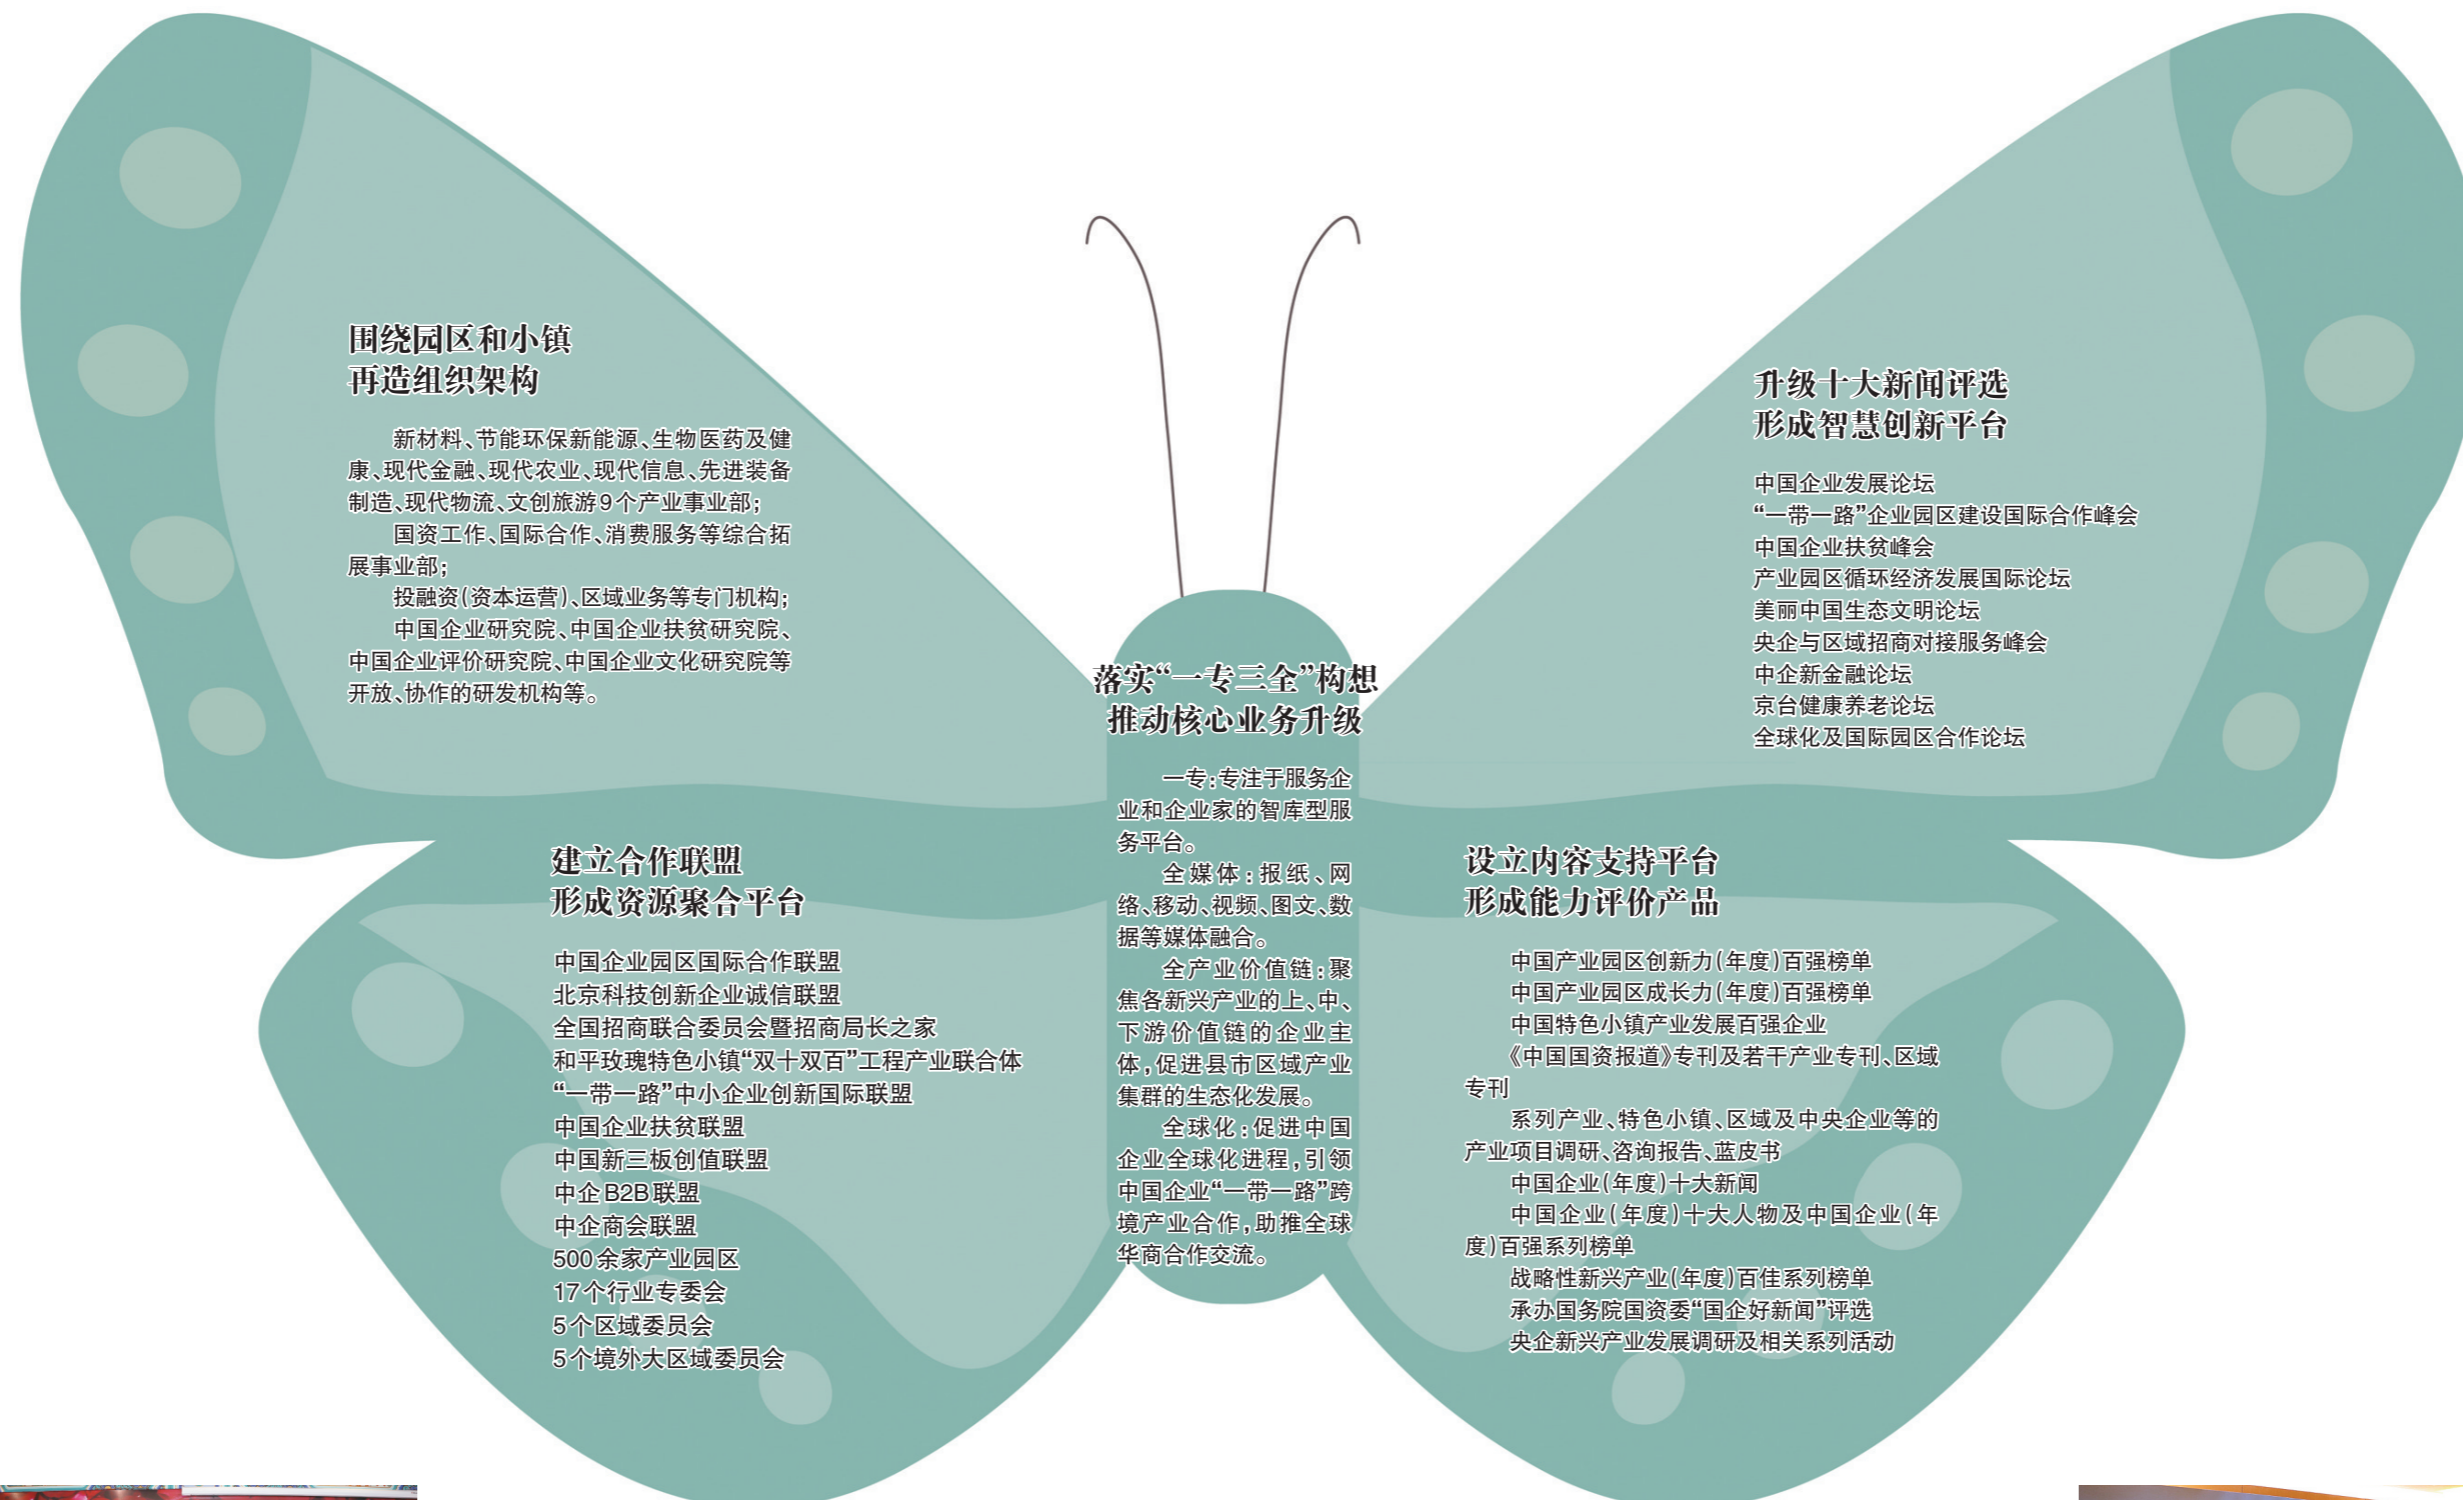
围绕园区和小镇
再造组织架构

新材料、节能环保新能源、生物医药及健康、现代金融、现代农业、现代信息、先进装备制造、现代物流、文创旅游9个产业事业部；

国资工作、国际合作、消费服务等综合拓展事业部；

投融资（资本运营）、区域业务等专门机构；

中国企业研究院、中国企业扶贫研究院、中国企业评价研究院、中国企业文化研究院等开放、协作的研发机构等。

落实“一专三全”构想
推动核心业务升级

一专：专注于服务企业和企业家的智库型服务平台。

全媒体：报纸、网络、移动、视频、图文、数据等媒体融合。

全产业价值链：聚焦各新兴产业的上、中、下游价值链的企业主体，促进县市区域产业集群的生态化发展。

全球化：促进中国企业全球化进程，引领中国企业“一带一路”跨境产业合作，助推全球华商合作交流。

升级十大新闻评选
形成智慧创新平台

中国企业发展论坛
“一带一路”企业园区建设国际合作峰会
中国企业扶贫峰会
产业园区循环经济发展国际论坛
美丽中国生态文明论坛
央企与区域招商对接服务峰会
中企新金融论坛
京台健康养老论坛
全球化及国际园区合作论坛

建立合作联盟
形成资源聚合平台

中国企业园区国际合作联盟
北京科技创新企业诚信联盟
全国招商联合委员会暨招商局长之家
和平玫瑰特色小镇“双十双百”工程产业联合体
“一带一路”中小企业创新国际联盟
中国企业扶贫联盟
中国新三板创值联盟
中企B2B联盟
中企商会联盟
500余家产业园区
17个行业专委会
5个区域委员会
5个境外大区域委员会

设立内容支持平台
形成能力评价产品

中国产业园区创新力（年度）百强榜单
中国产业园区成长力（年度）百强榜单
中国特色小镇产业发展百强企业
《中国国资报道》专刊及若干产业专刊、区域专刊
系列产业、特色小镇、区域及中央企业等的产业项目调研、咨询报告、蓝皮书
中国企业（年度）十大新闻
中国企业（年度）十大人物及中国企业（年度）百强系列榜单
战略性新兴产业（年度）百佳系列榜单
承办国务院国资委“国企好新闻”评选
央企新兴产业发展调研及相关系列活动